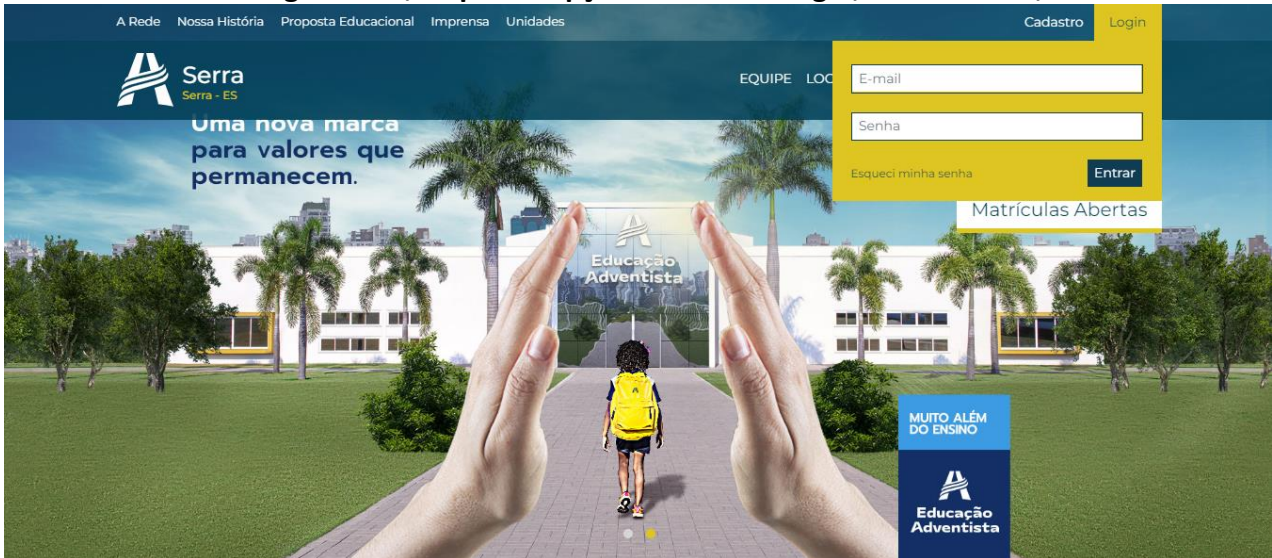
A Rede Nossa História Proposta Educacional Imprensa Unidades

Cadastro Login

Serra
Serra - ES

EQUIPE LOC

E-mail

Senha

Esqueci minha senha

Entrar

Uma nova marca para valores que permanecem.

Matrículas Abertas

Educação Adventista

MUITO ALÉM DO ENSINO

Educação Adventista